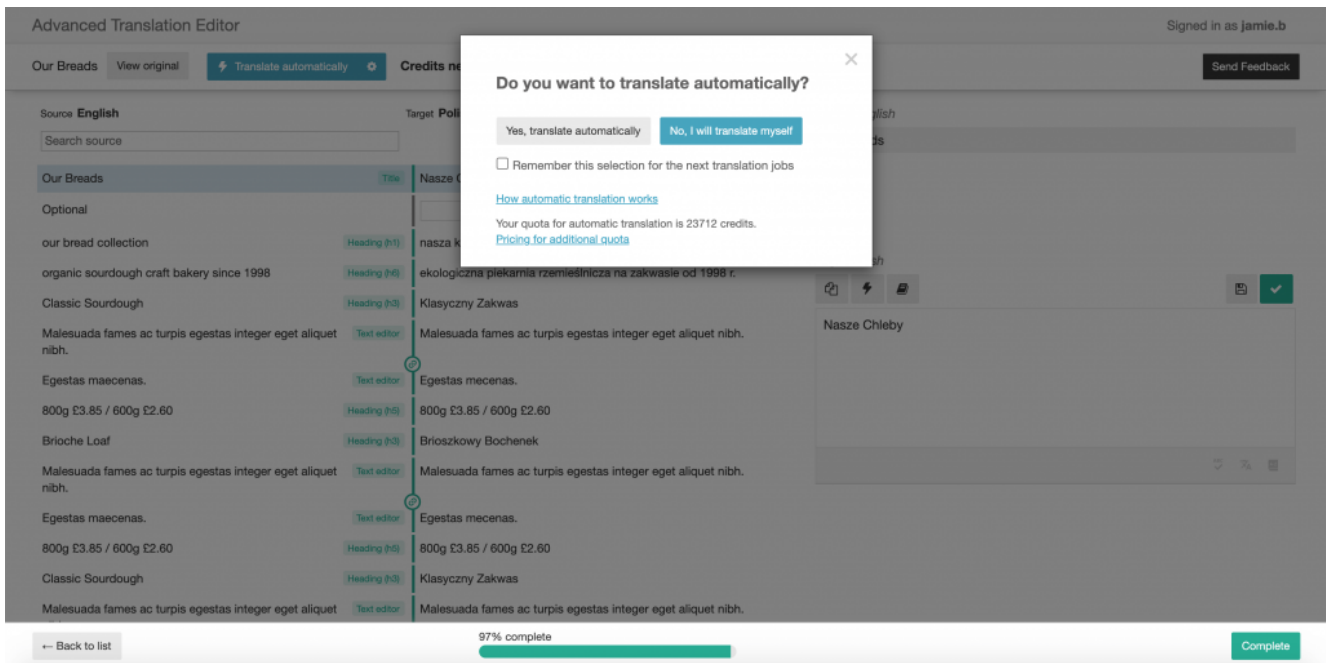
Advanced Translation Editor

Signed in as jamie.b

Our Breads View original Translate automatically Credits ne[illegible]

Send Feedback

Source English

Target Poli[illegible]

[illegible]glish

Search source

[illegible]ds

Our Breads Title Nasze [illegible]

Optional

our bread collection Heading (h1) nasza k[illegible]

organic sourdough craft bakery since 1998 Heading (h6) ekologiczna piekarnia rzemieślnicza na zakwasie od 1998 r.

Classic Sourdough Heading (h3) Klasyczny Zakwas

Malesuada fames ac turpis egestas integer eget aliquet nibh. Text editor Malesuada fames ac turpis egestas integer eget aliquet nibh.

Egestas maecenas. Text editor Egestas mecenas.

800g £3.85 / 600g £2.60 Heading (h5) 800g £3.85 / 600g £2.60

Brioche Loaf Heading (h3) Brioszkowy Bochenek

Malesuada fames ac turpis egestas integer eget aliquet nibh. Text editor Malesuada fames ac turpis egestas integer eget aliquet nibh.

Egestas maecenas. Text editor Egestas mecenas.

800g £3.85 / 600g £2.60 Heading (h5) 800g £3.85 / 600g £2.60

Classic Sourdough Heading (h3) Klasyczny Zakwas

Malesuada fames ac turpis egestas integer eget aliquet Text editor Malesuada fames ac turpis egestas integer eget aliquet nibh.

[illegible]sh

Nasze Chleby

Do you want to translate automatically?

Yes, translate automatically

No, I will translate myself

Remember this selection for the next translation jobs

How automatic translation works

Your quota for automatic translation is 23712 credits.

Pricing for additional quota

← Back to list

97% complete

Complete